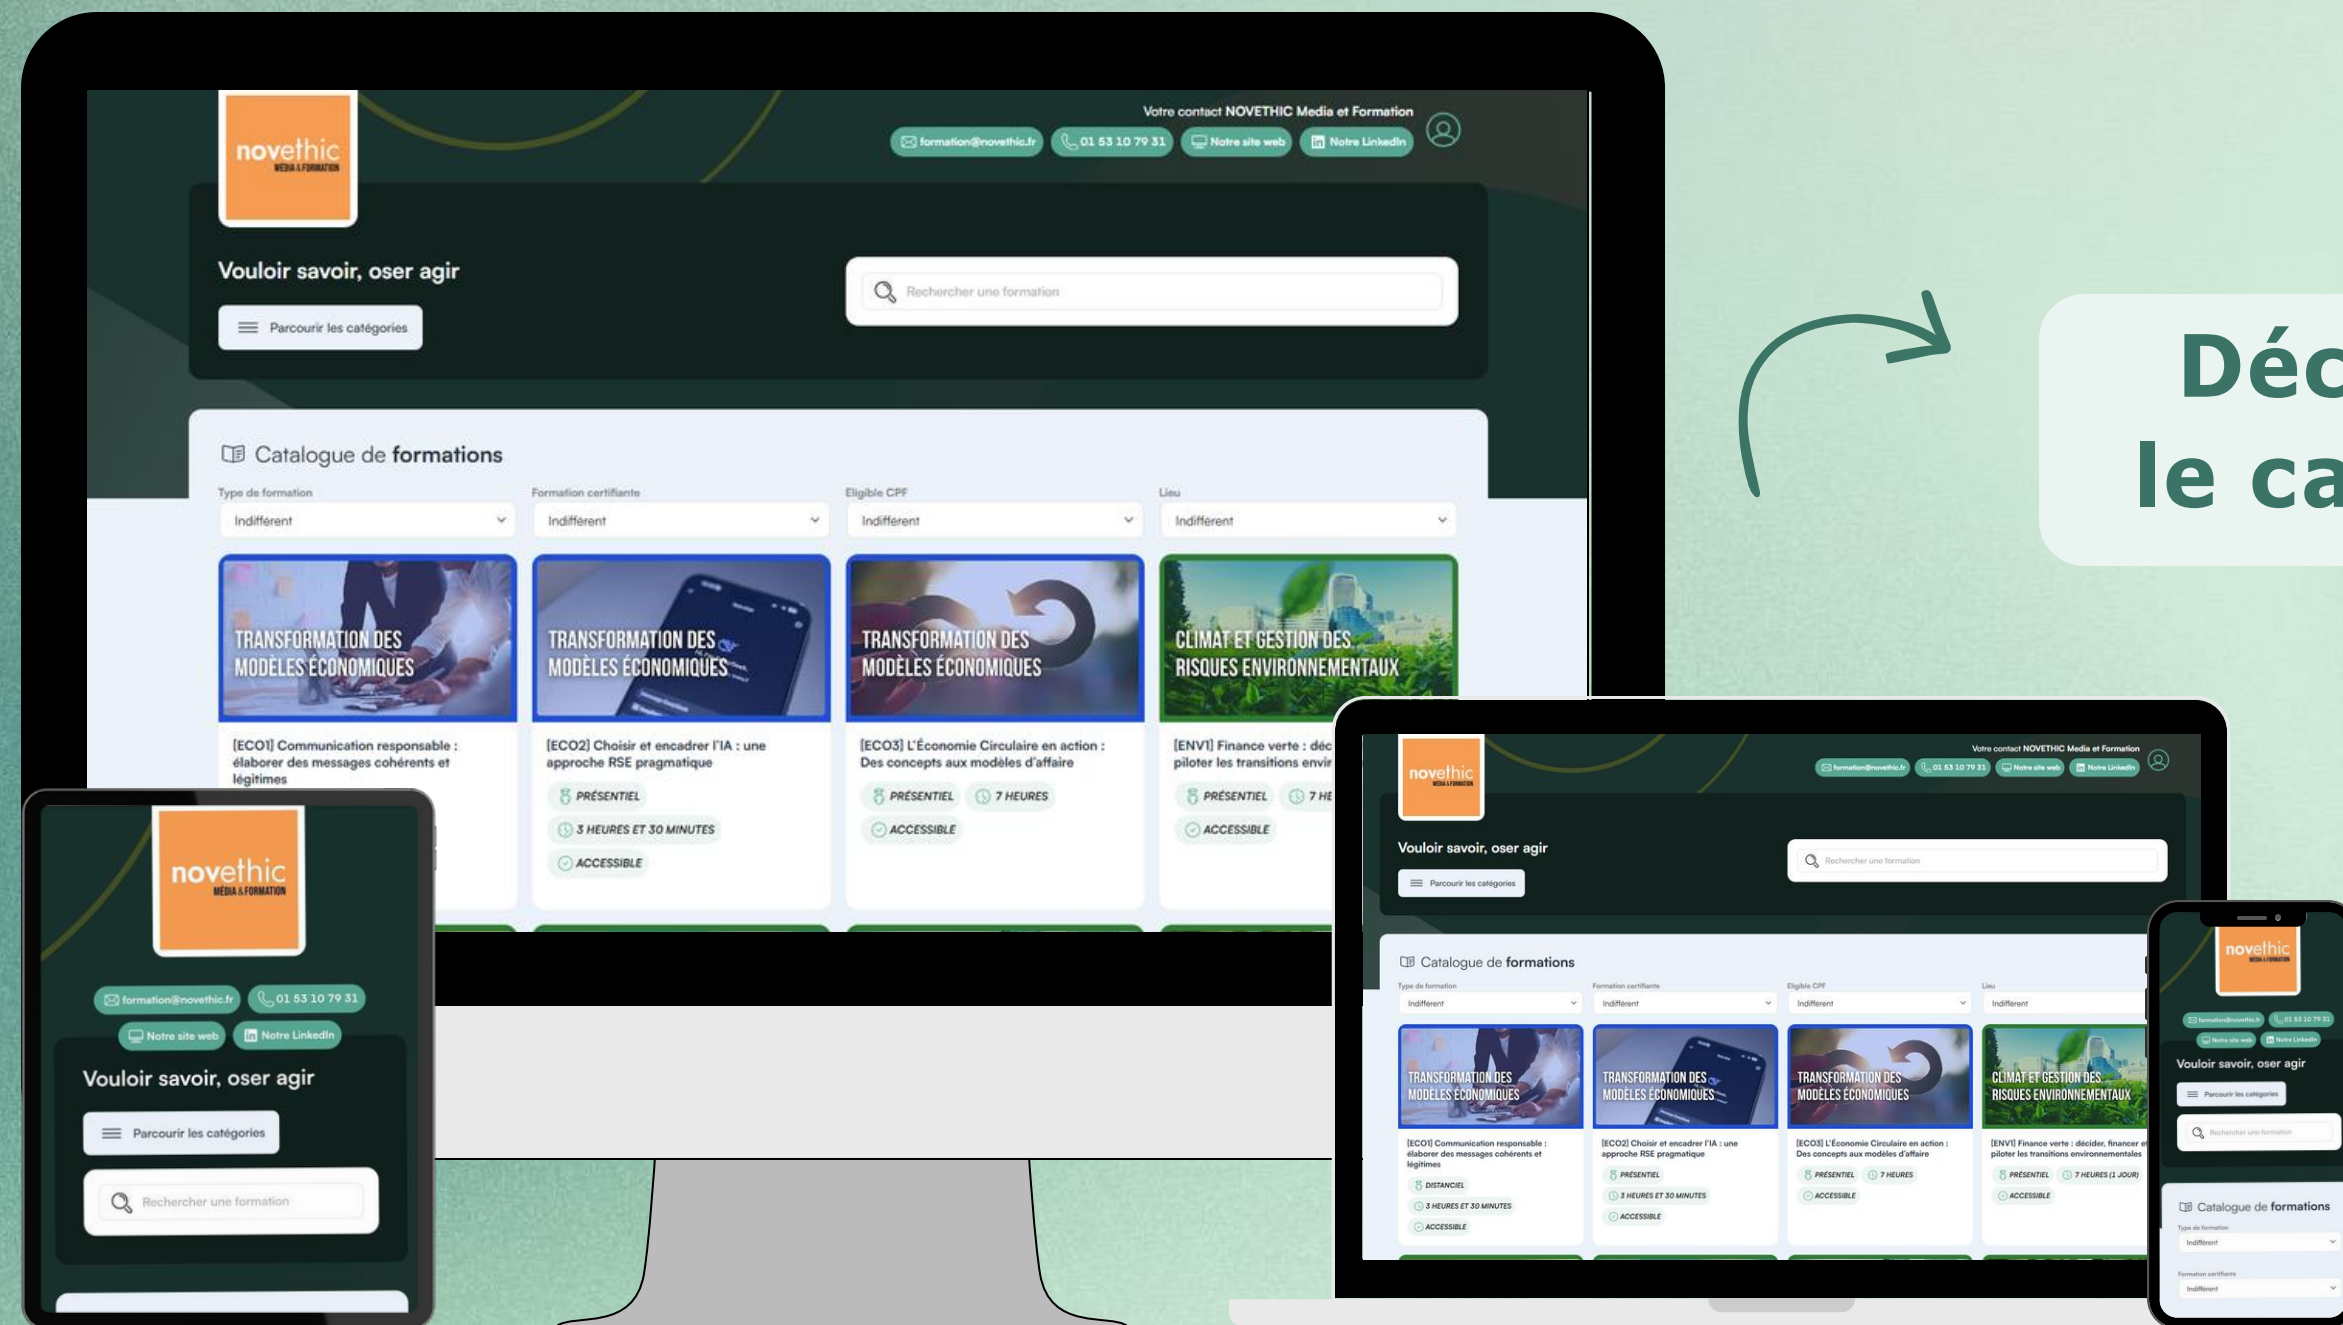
novethic
MÉDIA & FORMATION

Votre contact NOVETHIC Media et Formation

formation@novethic.fr
01 53 10 79 31
Notre site web
Notre LinkedIn

Vouloir savoir, oser agir

Parcourir les catégories

Rechercher une formation

Catalogue de formations

Type de formation
Indifférent

Formation certifiante
Indifférent

Eligible CPF
Indifférent

Lieu
Indifférent

TRANSFORMATION DES MODÈLES ÉCONOMIQUES
[ECO1] Communication responsable : élaborer des messages cohérents et légitimes

TRANSFORMATION DES MODÈLES ÉCONOMIQUES
[ECO2] Choisir et encadrer l'IA : une approche RSE pragmatique
PRÉSENTIEL
3 HEURES ET 30 MINUTES
ACCESSIBLE

TRANSFORMATION DES MODÈLES ÉCONOMIQUES
[ECO3] L'Économie Circulaire en action : Des concepts aux modèles d'affaire
PRÉSENTIEL
7 HEURES
ACCESSIBLE

CLIMAT ET GESTION DES RISQUES ENVIRONNEMENTAUX
[ENV1] Finance verte : déc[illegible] piloter les transitions envir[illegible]
PRÉSENTIEL
7 HE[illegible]
ACCESSIBLE

Déc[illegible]
le ca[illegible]

novethic
MÉDIA & FORMATION
formation@novethic.fr
01 53 10 79 31
Notre site web
Notre LinkedIn
Vouloir savoir, oser agir
Parcourir les catégories
Rechercher une formation

novethic
Votre contact NOVETHIC Media et Formation
formation@novethic.fr
01 53 10 79 31
Notre site web
Notre LinkedIn
Vouloir savoir, oser agir
Parcourir les catégories
Rechercher une formation
Catalogue de formations
Type de formation
Indifférent
Formation certifiante
Indifférent
Eligible CPF
Indifférent
Lieu
Indifférent
TRANSFORMATION DES MODÈLES ÉCONOMIQUES
[ECO1] Communication responsable : élaborer des messages cohérents et légitimes
DISTANCIEL
3 HEURES ET 30 MINUTES
ACCESSIBLE
TRANSFORMATION DES MODÈLES ÉCONOMIQUES
[ECO2] Choisir et encadrer l'IA : une approche RSE pragmatique
PRÉSENTIEL
3 HEURES ET 30 MINUTES
ACCESSIBLE
TRANSFORMATION DES MODÈLES ÉCONOMIQUES
[ECO3] L'Économie Circulaire en action : Des concepts aux modèles d'affaire
PRÉSENTIEL
7 HEURES
ACCESSIBLE
CLIMAT ET GESTION DES RISQUES ENVIRONNEMENTAUX
[ENV1] Finance verte : décider, financer et piloter les transitions environnementales
PRÉSENTIEL
7 HEURES (1 JOUR)
ACCESSIBLE

novethic
formation@novethic.fr
01 53 10 79 31
Notre site web
Notre LinkedIn
Vouloir savoir, oser agir
Parcourir les catégories
Rechercher une formation
Catalogue de formations
Type de formation
Indifférent
Formation certifiante
Indifférent